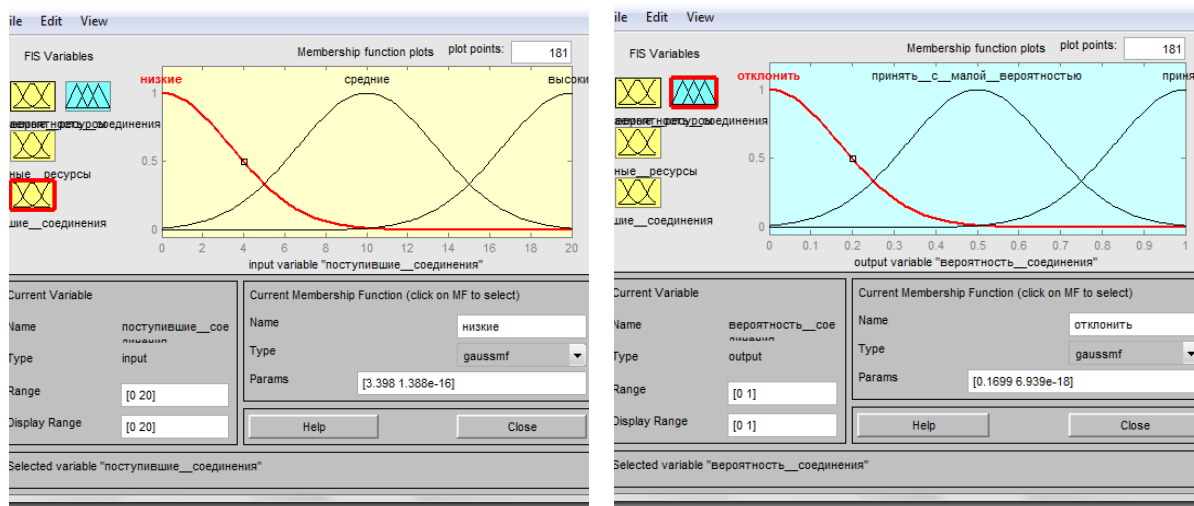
ile Edit View

FIS Variables

Membership function plots plot points: 181

вероятность ресурсы соединения

ные__ресурсы

шие__соединения

низкие средние высоки

1
0.5
0
0 2 4 6 8 10 12 14 16 18 20

input variable "поступившие__соединения"

Current Variable

Name поступившие__сое динения

Type input

Range [0 20]

Display Range [0 20]

Current Membership Function (click on MF to select)

Name низкие

Type gaussmf

Params [3.398 1.388e-16]

Help Close

Selected variable "поступившие__соединения"

ile Edit View

FIS Variables

Membership function plots plot points: 181

вероятность ресурсы соединения

ные__ресурсы

шие__соединения

отклонить принять__с__малой__вероятностью приня

1
0.5
0
0 0.1 0.2 0.3 0.4 0.5 0.6 0.7 0.8 0.9 1

output variable "вероятность__соединения"

Current Variable

Name вероятность__сое динения

Type output

Range [0 1]

Display Range [0 1]

Current Membership Function (click on MF to select)

Name отклонить

Type gaussmf

Params [0.1699 6.939e-18]

Help Close

Selected variable "вероятность__соединения"